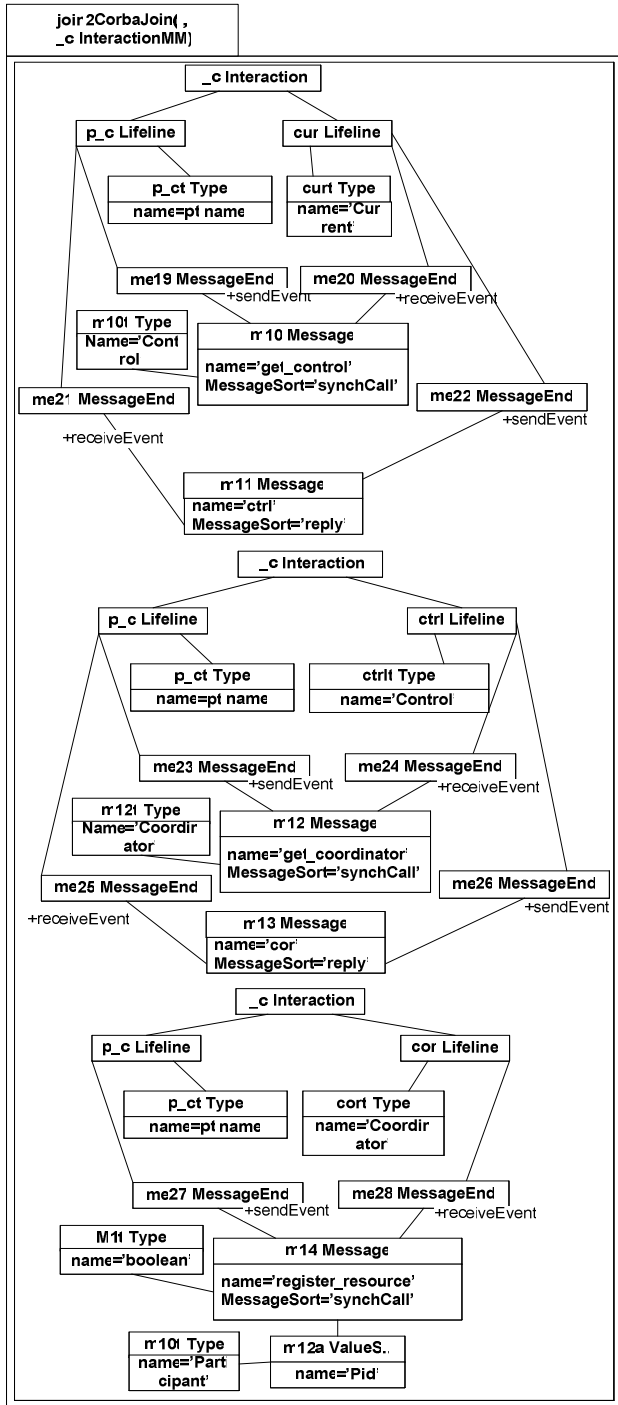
joir 2CorbaJoin( , _c InteractionMM)

_c Interaction

p_c Lifeline

cur Lifeline

p_ct Type

name=pt name

curt Type

name='Cur rent'

me19 MessageEnd

+sendEvent

me20 MessageEnd

+receiveEvent

m10t Type

Name='Cont rol

m10 Message

name='get_control'
MessageSort='synchCall'

me21 MessageEnd

me22 MessageEnd

+sendEvent

+receiveEvent

m11 Message

name='ctrl'
MessageSort='reply'

_c Interaction

p_c Lifeline

ctrl Lifeline

p_ct Type

name=pt name

ctrlt Type

name='Control'

me23 MessageEnd

+sendEvent

me24 MessageEnd

+receiveEvent

m12t Type

Name='Coordir ator'

m12 Message

name='get_coordinator'
MessageSort='synchCall'

me25 MessageEnd

me26 MessageEnd

+receiveEvent

+sendEvent

m13 Message

name='cor'
MessageSort='reply'

_c Interaction

p_c Lifeline

cor Lifeline

p_ct Type

name=pt name

cort Type

name='Coordir ator'

me27 MessageEnd

+sendEvent

me28 MessageEnd

+receiveEvent

M1t Type

name='boolean'

m14 Message

name='register_resource'
MessageSort='synchCall'

m10t Type

name='Part cipant'

m12a ValueS..

name='Pid'